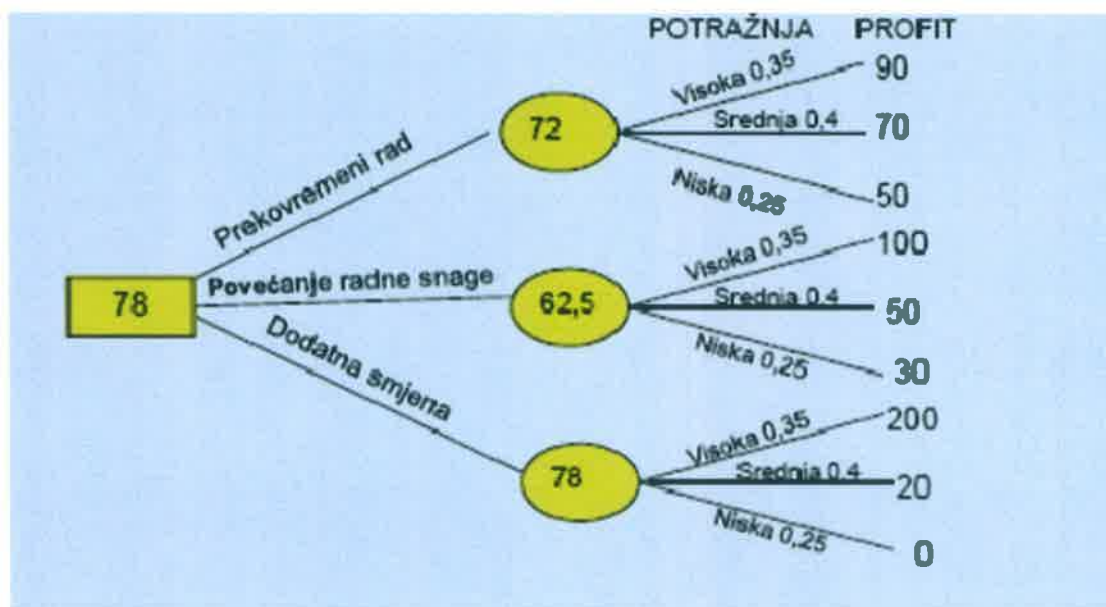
POTRAŽNJA PROFIT

78

Prekovremeni rad

72

Visoka 0,35 90

Srednja 0,4 70

Niska 0,25 50

Povećanje radne snage

62,5

Visoka 0,35 100

Srednja 0,4 50

Niska 0,25 30

Dodatna smjena

78

Visoka 0,35 200

Srednja 0,4 20

Niska 0,25 0